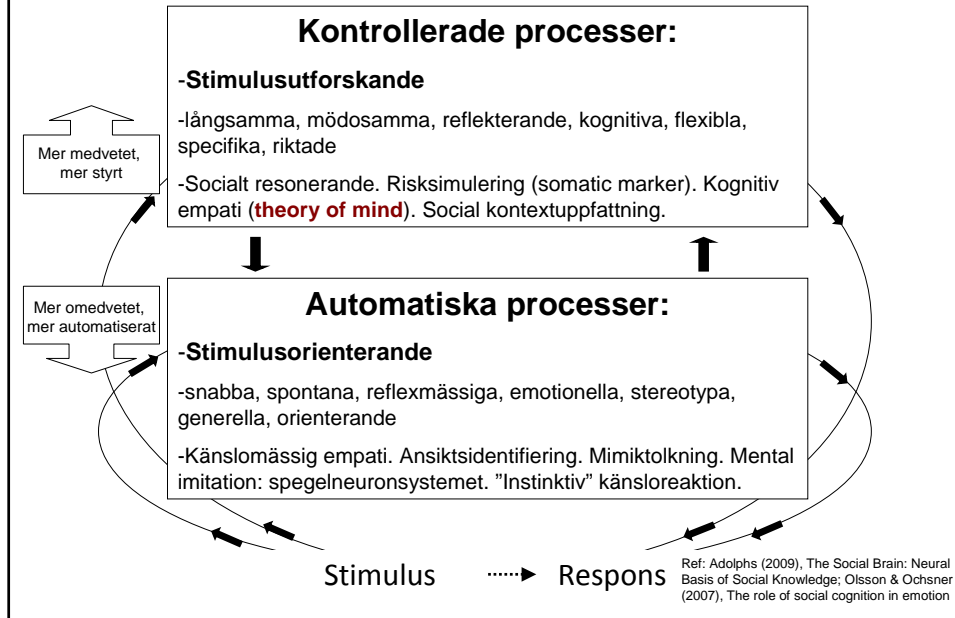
Kontrollerade processer:

-Stimulusutforskande

-långsamma, mödosamma, reflekterande, kognitiva, flexibla, specifika, riktade

-Socialt resonerande. Risksimulering (somatic marker). Kognitiv empati (theory of mind). Social kontextuppfattning.

Mer medvetet, mer styrt

Mer omedvetet, mer automatiserat

Automatiska processer:

-Stimulusorienterande

-snabba, spontana, reflexmässiga, emotionella, stereotypa, generella, orienterande

-Känslomässig empati. Ansiktsidentifiering. Mimiktolkning. Mental imitation: spegelneuronsystemet. ”Instinktiv” känsloreaktion.

Stimulus Respons

Ref: Adolphs (2009), The Social Brain: Neural Basis of Social Knowledge; Olsson & Ochsner (2007), The role of social cognition in emotion